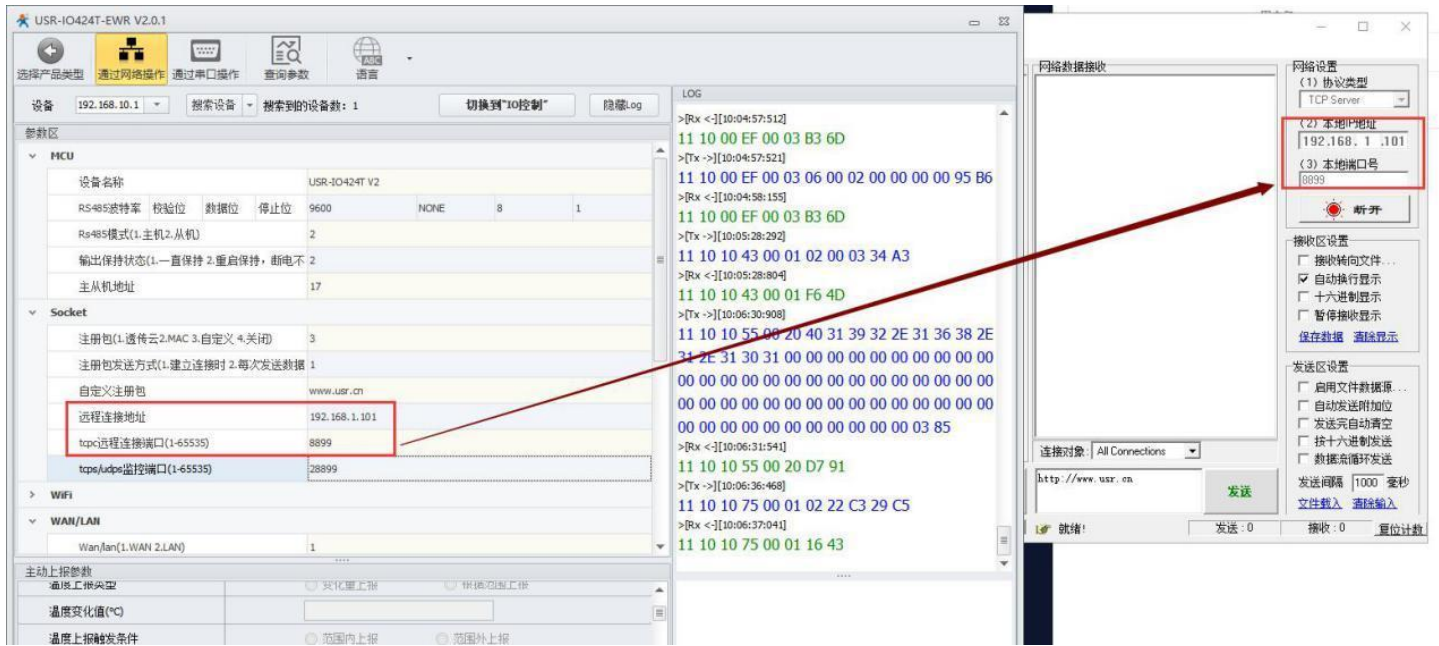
USR-IO424T-EWR V2.0.1

选择产品类型 通过网络操作 通过串口操作 查询参数 语言

设备 192.168.10.1 搜索设备 搜索到的设备数：1 切换到"IO控制" 隐藏Log

参数区

MCU

| | | | | |
|---|---|---|---|---|
| 设备名称 | USR-IO424T V2 | | | |
| RS485波特率 校验位 数据位 停止位 | 9600 | NONE | 8 | 1 |
| Rs485模式(1.主机2.从机) | 2 | | | |
| 输出保持状态(1.一直保持 2.重启保持，断电不 | 2 | | | |
| 主从机地址 | 17 | | | |

Socket

| | |
|---|---|
| 注册包(1.透传云2.MAC 3.自定义 4.关闭) | 3 |
| 注册包发送方式(1.建立连接时 2.每次发送数据 | 1 |
| 自定义注册包 | www.usr.cn |
| 远程连接地址 | 192.168.1.101 |
| tcpc远程连接端口(1-65535) | 8899 |
| tcps/udps监控端口(1-65535) | 28899 |

WiFi

WAN/LAN

Wan/lan(1.WAN 2.LAN) 1

主动上报参数

温度上报类型 变化量上报 根据范围上报

温度变化值(℃)

温度上报触发条件 范围内上报 范围外上报

LOG

>[Rx <-][10:04:57:512]
11 10 00 EF 00 03 B3 6D
>[Tx ->][10:04:57:521]
11 10 00 EF 00 03 06 00 02 00 00 00 00 95 B6
>[Rx <-][10:04:58:155]
11 10 00 EF 00 03 B3 6D
>[Tx ->][10:05:28:292]
11 10 10 43 00 01 02 00 03 34 A3
>[Rx <-][10:05:28:804]
11 10 10 43 00 01 F6 4D
>[Tx ->][10:06:30:908]
11 10 10 55 00 20 40 31 39 32 2E 31 36 38 2E 31 2E 31 30 31 00 00 00 00 00 00 00 00 00 00 00 00 00 00 00 00 00 00 00 00 00 00 00 00 00 00 00 00 00 00 00 00 00 00 00 00 00 00 00 00 00 00 00 00 00 00 00 00 00 00 00 00 00 03 85
>[Rx <-][10:06:31:541]
11 10 10 55 00 20 D7 91
>[Tx ->][10:06:36:468]
11 10 10 75 00 01 02 22 C3 29 C5
>[Rx <-][10:06:37:041]
11 10 10 75 00 01 16 43

网络数据接收

网络设置
(1) 协议类型
TCP Server
(2) 本地IP地址
192.168. 1 .101
(3) 本地端口号
8899
断开

接收区设置
接收转向文件...
自动换行显示
十六进制显示
暂停接收显示
保存数据 清除显示

发送区设置
启用文件数据源...
自动发送附加位
发送完自动清空
按十六进制发送
数据流循环发送
发送间隔 1000 毫秒
文件载入 清除输入

连接对象: All Connections
http://www.usr.cn
发送

就绪! 发送：0 接收：0 复位计数